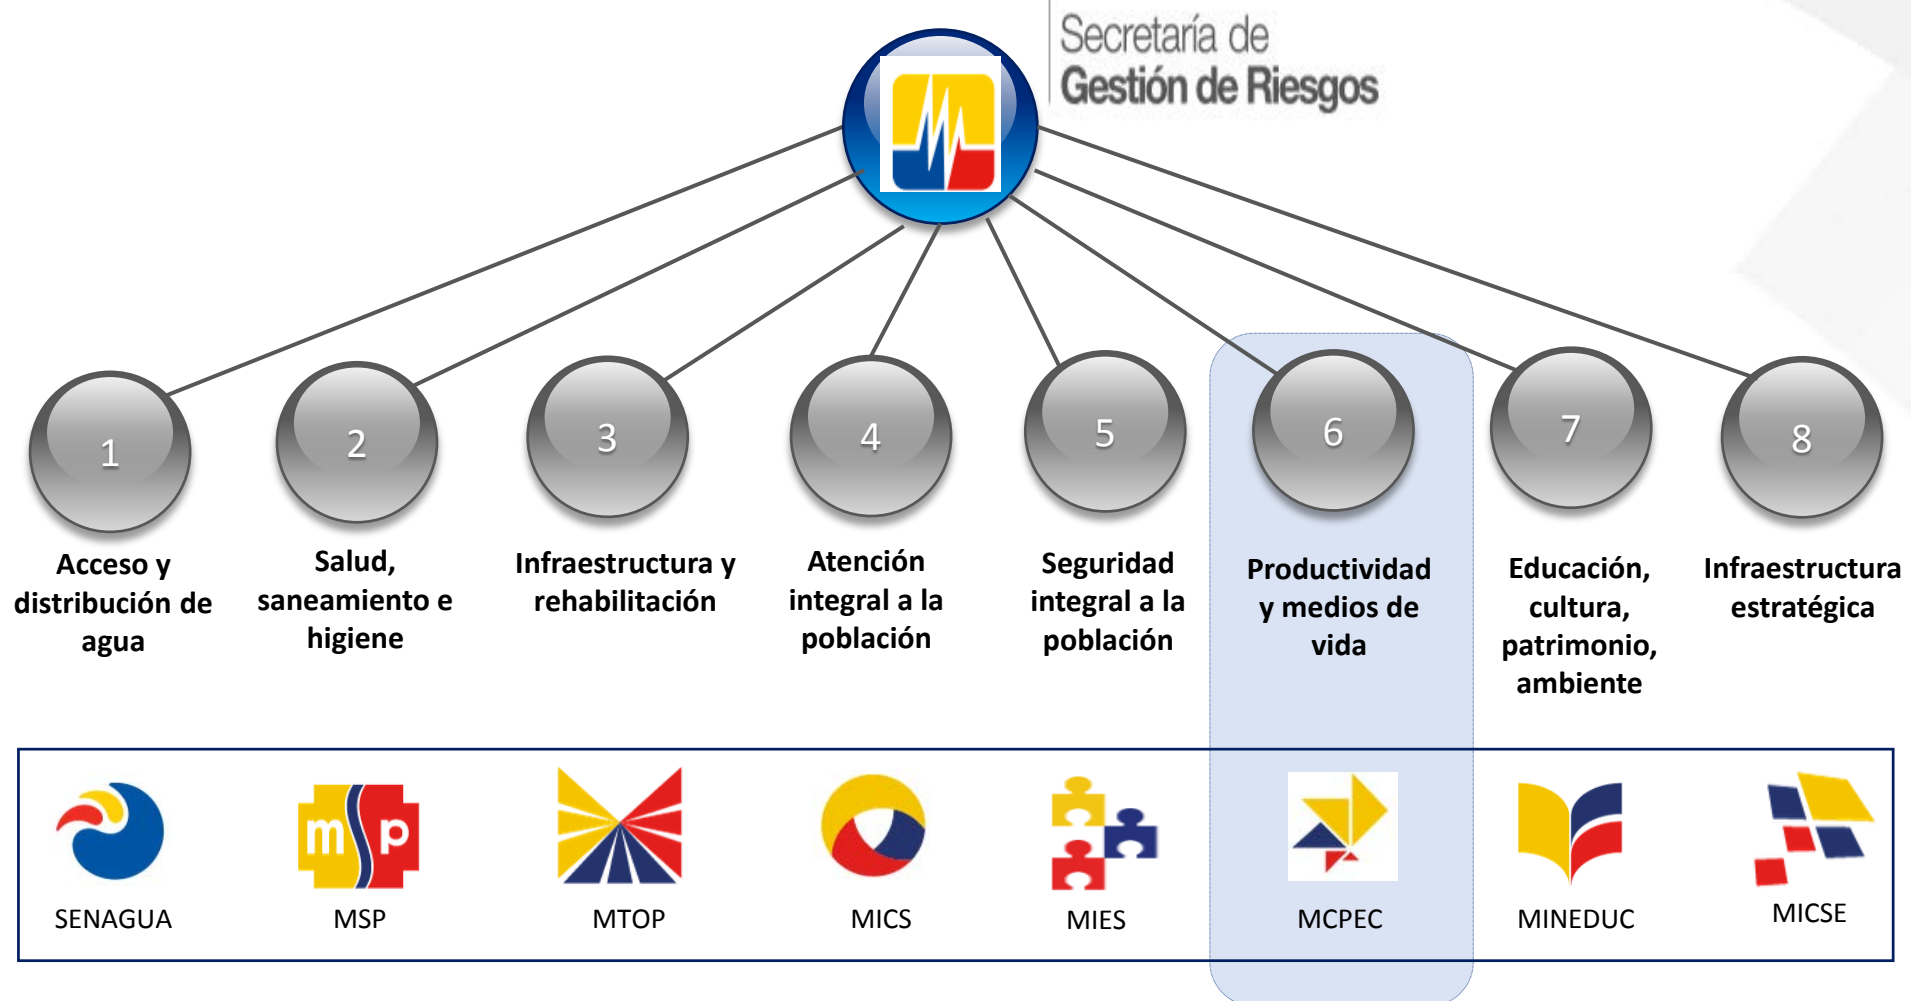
Secretaría de
Gestión de Riesgos

1
Acceso y distribución de agua

2
Salud, saneamiento e higiene

3
Infraestructura y rehabilitación

4
Atención integral a la población

5
Seguridad integral a la población

6
Productividad y medios de vida

7
Educación, cultura, patrimonio, ambiente

8
Infraestructura estratégica

mp

SENAGUA

MSP

MTOP

MICS

MIES

MCPEC

MINEDUC

MICSE